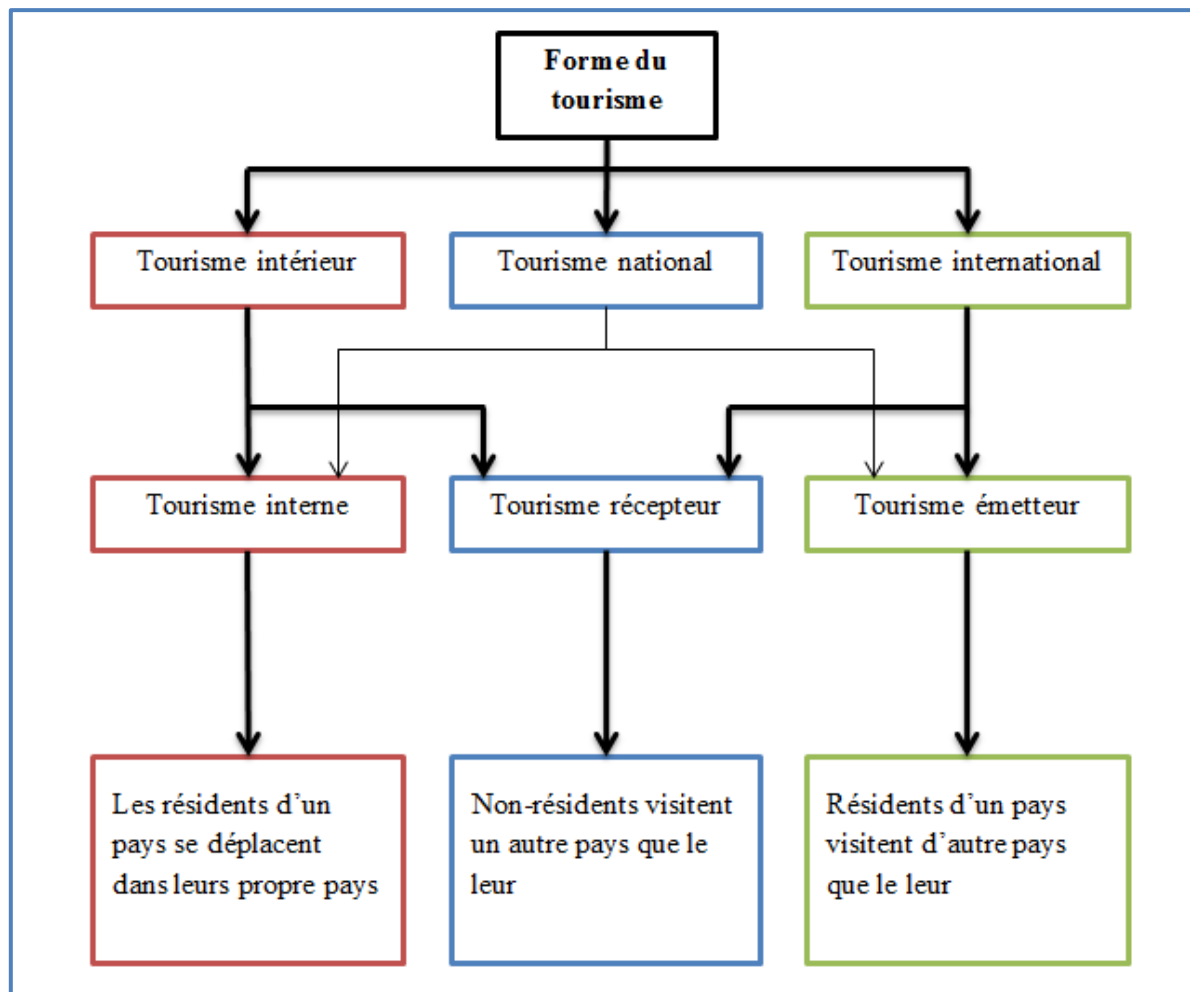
Forme du tourisme

Tourisme intérieur

Tourisme national

Tourisme international

Tourisme interne

Tourisme récepteur

Tourisme émetteur

Les résidents d'un pays se déplacent dans leurs propre pays

Non-résidents visitent un autre pays que le leur

Résidents d'un pays visitent d'autre pays que le leur